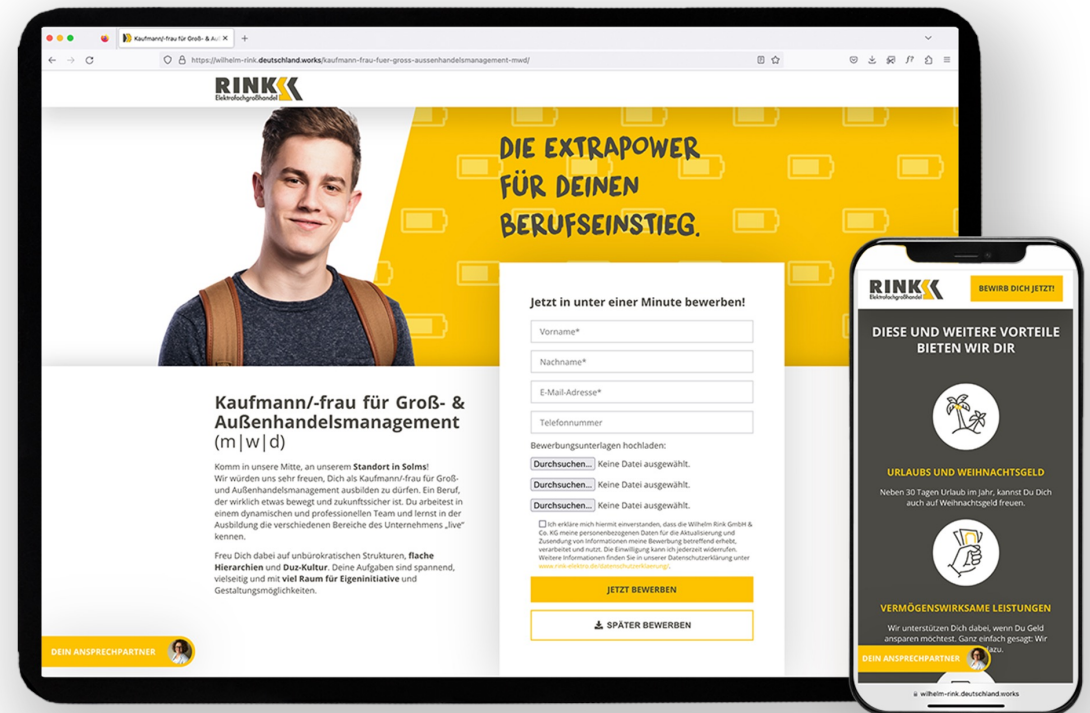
Kaufmann/-frau für Groß- & Au ×

https://wilhelm-rink.deutschland.works/kaufmann-frau-fuer-gross-aussenhandelsmanagement-mwd/

RINK
Elektrofachgroßhandel

DIE EXTRAPOWER FÜR DEINEN BERUFSEINSTIEG.

Jetzt in unter einer Minute bewerben!

Vorname*

Nachname*

E-Mail-Adresse*

Telefonnummer

Bewerbungsunterlagen hochladen:

Durchsuchen... Keine Datei ausgewählt.

Durchsuchen... Keine Datei ausgewählt.

Durchsuchen... Keine Datei ausgewählt.

Ich erkläre mich hiermit einverstanden, dass die Wilhelm Rink GmbH & Co. KG meine personenbezogenen Daten für die Aktualisierung und Zusendung von Informationen meine Bewerbung betreffend erhebt, verarbeitet und nutzt. Die Einwilligung kann ich jederzeit widerrufen. Weitere Informationen finden Sie in unserer Datenschutzerklärung unter www.rink-elektro.de/datenschutzerklaerung/.

JETZT BEWERBEN

SPÄTER BEWERBEN

Kaufmann/-frau für Groß- & Außenhandelsmanagement (m|w|d)

Komm in unsere Mitte, an unserem Standort in Solms! Wir würden uns sehr freuen, Dich als Kaufmann/-frau für Groß- und Außenhandelsmanagement ausbilden zu dürfen. Ein Beruf, der wirklich etwas bewegt und zukunftssicher ist. Du arbeitest in einem dynamischen und professionellen Team und lernst in der Ausbildung die verschiedenen Bereiche des Unternehmens „live" kennen.

Freu Dich dabei auf unbürokratischen Strukturen, flache Hierarchien und Duz-Kultur. Deine Aufgaben sind spannend, vielseitig und mit viel Raum für Eigeninitiative und Gestaltungsmöglichkeiten.

DEIN ANSPRECHPARTNER

RINK
Elektrofachgroßhandel

BEWIRB DICH JETZT!

DIESE UND WEITERE VORTEILE BIETEN WIR DIR

URLAUBS UND WEIHNACHTSGELD

Neben 30 Tagen Urlaub im Jahr, kannst Du Dich auch auf Weihnachtsgeld freuen.

VERMÖGENSWIRKSAME LEISTUNGEN

Wir unterstützen Dich dabei, wenn Du Geld ansparen möchtest. Ganz einfach gesagt: Wir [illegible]azu.

DEIN ANSPRECHPARTNER

wilhelm-rink.deutschland.works